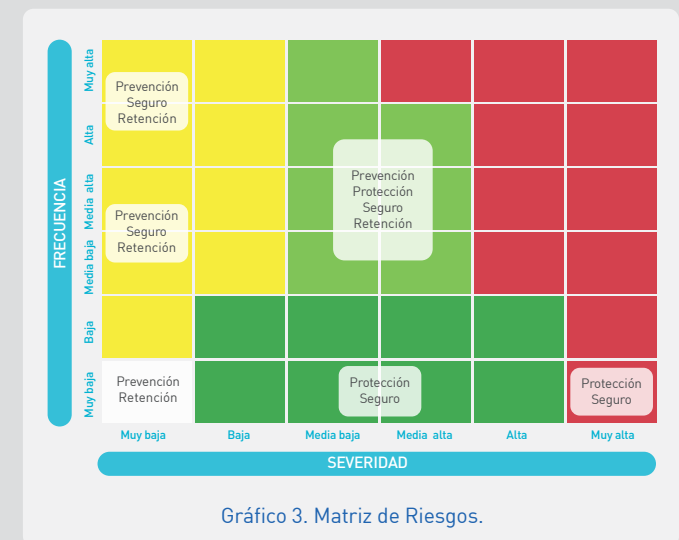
FRECUENCIA

Muy alta
Alta
Media alta
Media baja
Baja
Muy baja

Prevención
Seguro
Retención

Prevención
Protección
Seguro
Retención

Prevención
Seguro
Retención

Prevención
Retención

Protección
Seguro

Protección
Seguro

Muy baja
Baja
Media baja
Media alta
Alta
Muy alta

SEVERIDAD

Gráfico 3. Matriz de Riesgos.